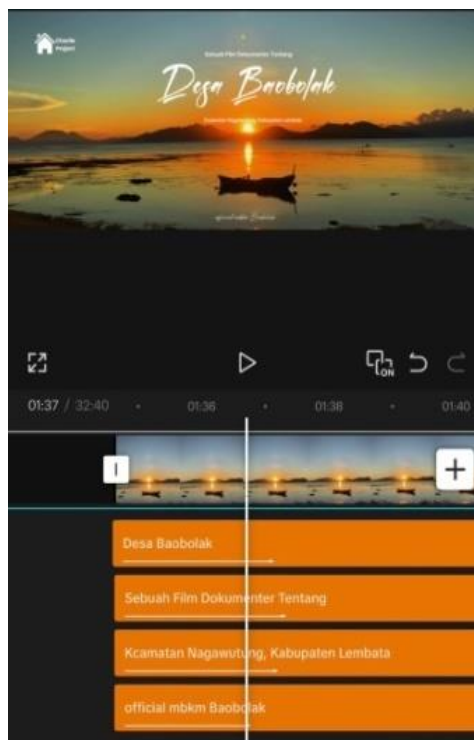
Charlie Project

Sebuah Film Dokumenter Tentang

Desa Baobolak

Kecamatan Nagawutung, Kabupaten Lembata

official mbkm Baobolak

ON

01:37 / 32:40 01:36 01:38 01:40

Desa Baobolak

Sebuah Film Dokumenter Tentang

Kcamatan Nagawutung, Kabupaten Lembata

official mbkm Baobolak